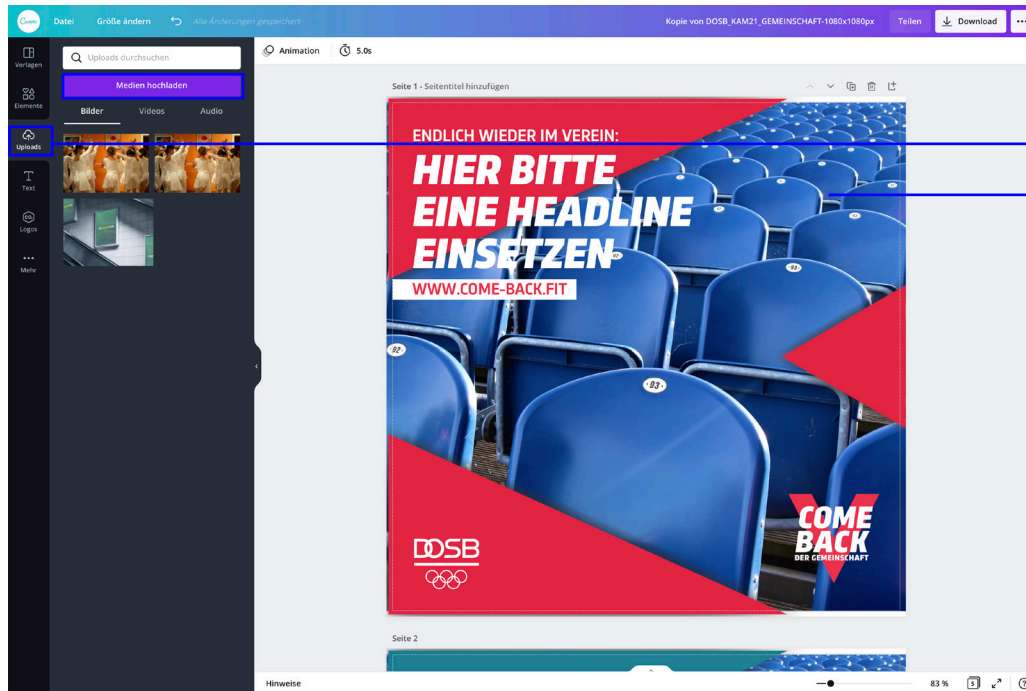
Canva Datei Größe ändern Alle Änderungen gespeichert Kopie von DOSB_KAM21_GEMEINSCHAFT-1080x1080px Teilen Download ...

Vorlagen
Elemente
Uploads
Text
Logos
Mehr

Uploads durchsuchen
Medien hochladen
Bilder Videos Audio

Animation 5.0s

Seite 1 - Seitentitel hinzufügen

ENDLICH WIEDER IM VEREIN:
HIER BITTE EINE HEADLINE EINSETZEN
WWW.COME-BACK.FIT

92
93
92

DOSB

COME BACK
DER GEMEINSCHAFT

Seite 2

Hinweise 83 % 5